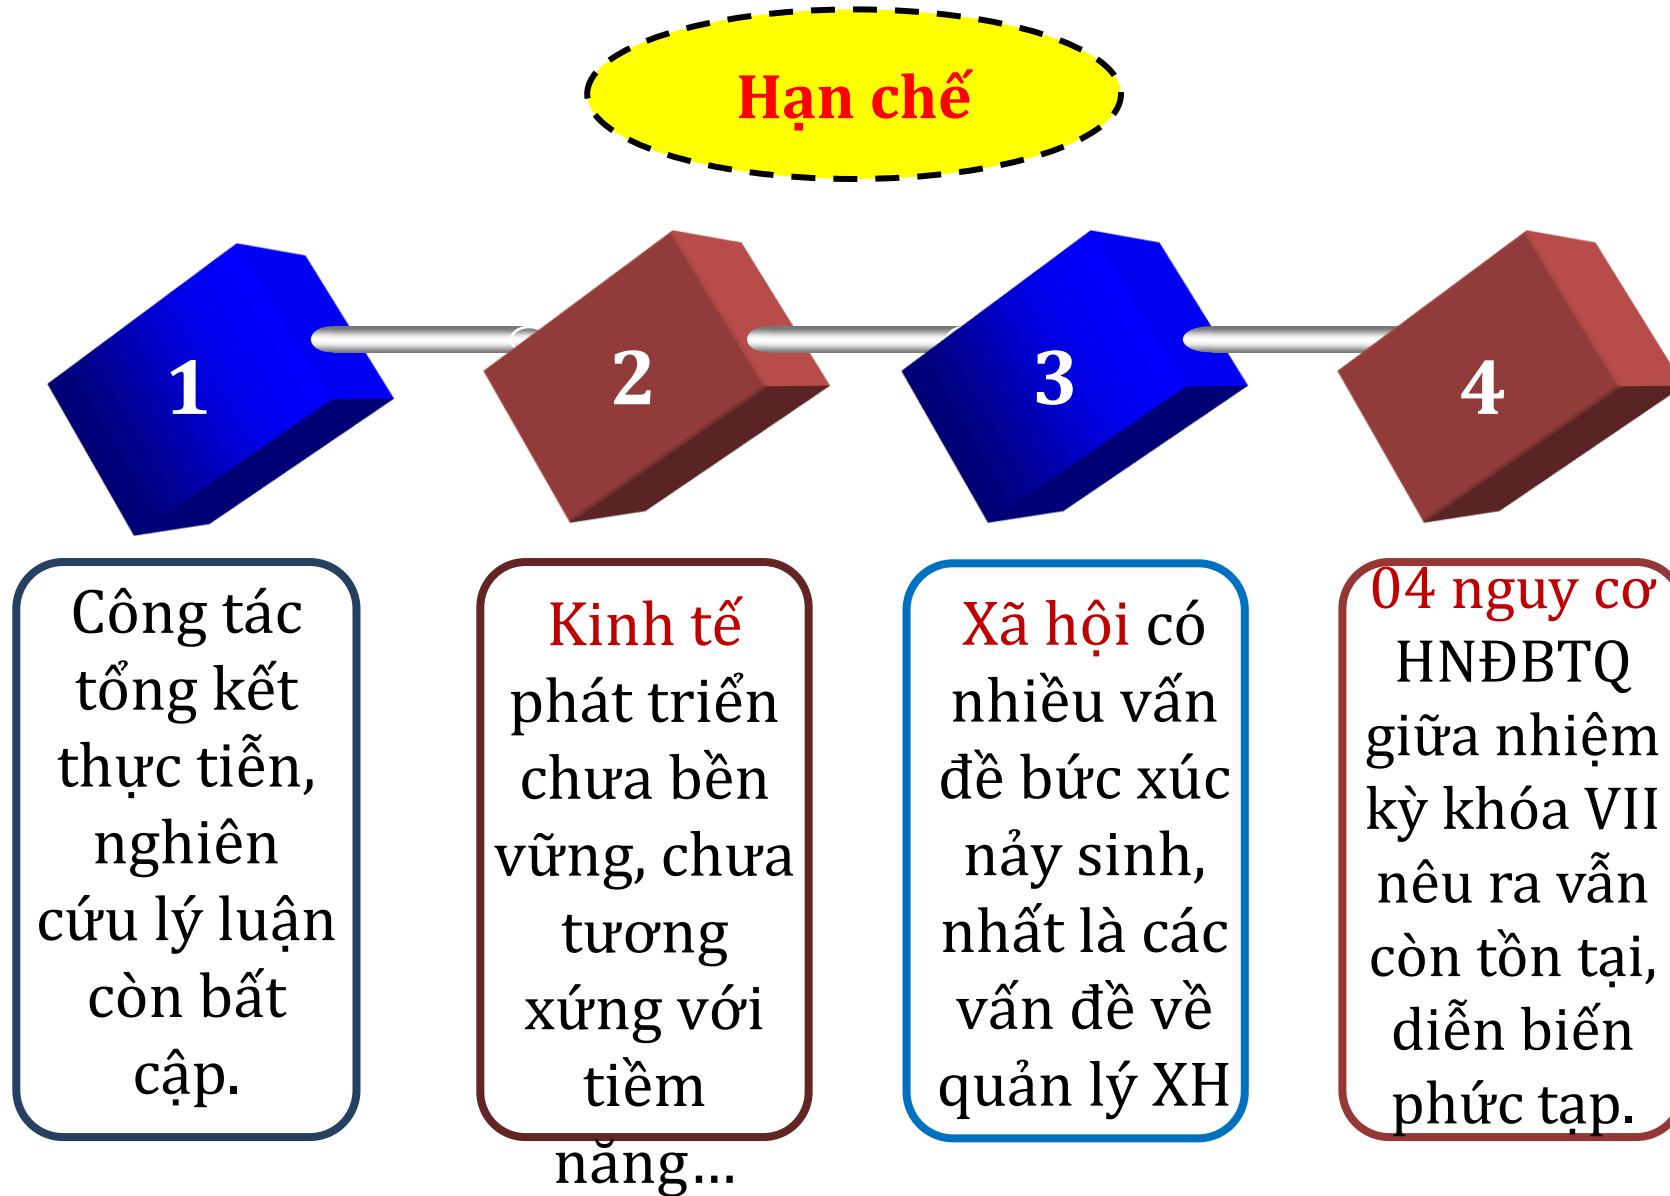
Hạn chế

1

2

3

4

Công tác tổng kết thực tiễn, nghiên cứu lý luận còn bất cập.

Kinh tế phát triển chưa bền vững, chưa tương xứng với tiềm năng...

Xã hội có nhiều vấn đề bức xúc nảy sinh, nhất là các vấn đề về quản lý XH

04 nguy cơ HNĐBTQ giữa nhiệm kỳ khóa VII nêu ra vẫn còn tồn tại, diễn biến phức tạp.